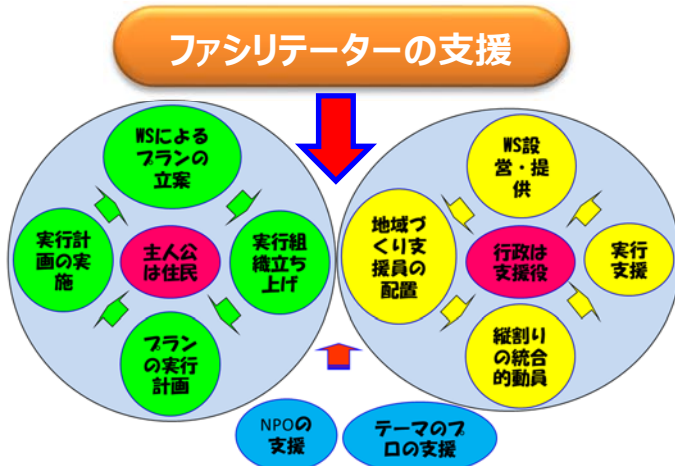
ファシリテーターの支援

WSによるプランの立案

実行計画の実施

主人公は住民

実行組織立ち上げ

プランの実行計画

WS設営・提供

地域づくり支援員の配置

行政は支援役

実行支援

縦割りの統合的動員

NPOの支援

テーマのプロの支援